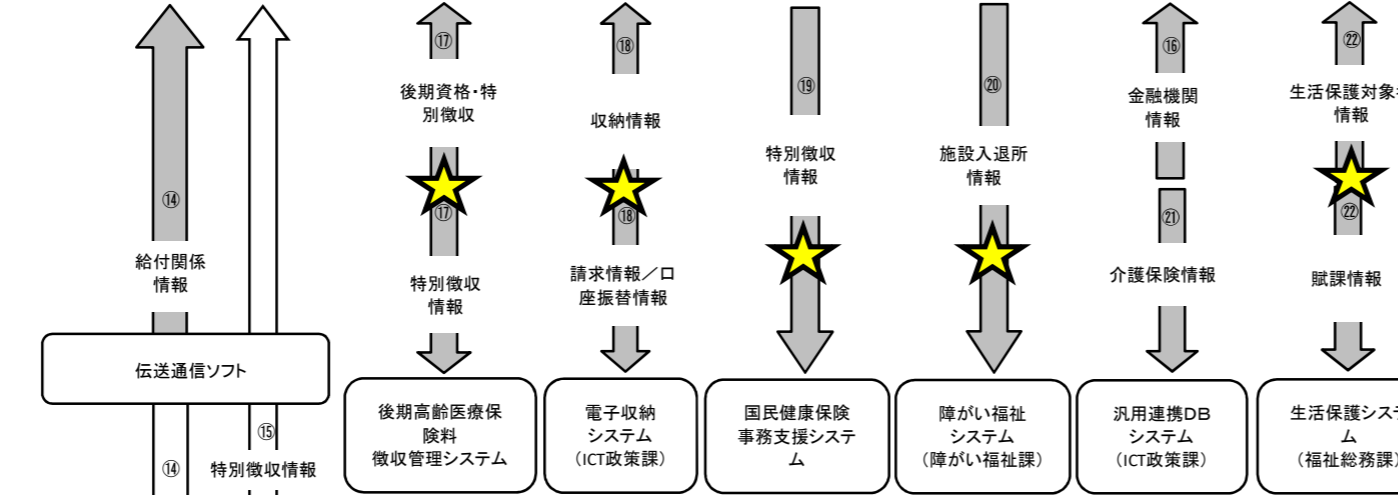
⑭
給付関係
情報

伝送通信ソフト

⑭

⑮
特別徴収情報

⑰
後期資格・特
別徴収

⑰
特別徴収
情報

後期高齢医療保
険料
徴収管理システム

⑱
収納情報

⑱
請求情報／口
座振替情報

電子収納
システム
（ICT政策課）

⑲
特別徴収
情報

国民健康保険
事務支援システ
ム

⑳
施設入退所
情報

障がい福祉
システム
（障がい福祉課）

⑯
金融機関
情報

㉑
介護保険情報

汎用連携DB
システム
（ICT政策課）

㉒
生活保護対象
情報

㉒
賦課情報

生活保護システ
ム
（福祉総務課）